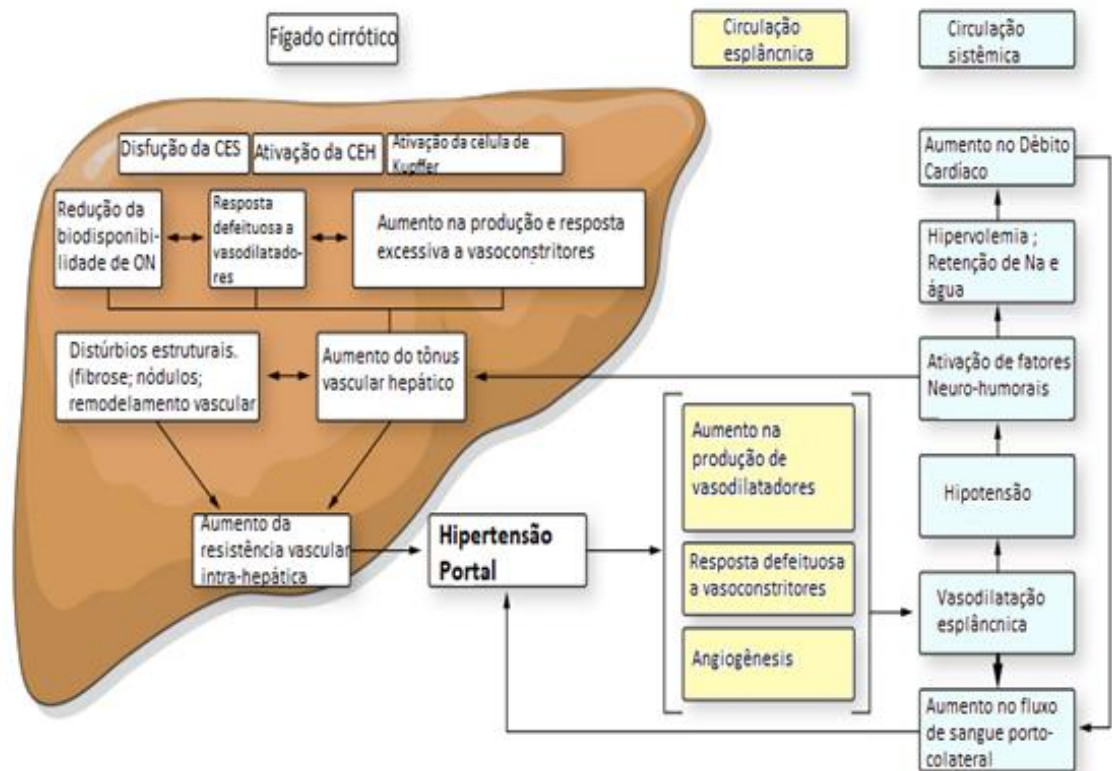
Fígado cirrótico

Circulação esplâncnica

Circulação sistêmica

Disfução da CES

Ativação da CEH

Ativação da célula de Kupffer

Redução da biodisponibilidade de ON

Resposta defeituosa a vasodilatadores

Aumento na produção e resposta excessiva a vasoconstritores

Distúrbios estruturais. (fibrose; nódulos; remodelamento vascular

Aumento do tônus vascular hepático

Aumento da resistência vascular intra-hepática

Hipertensão Portal

Aumento na produção de vasodilatadores

Resposta defeituosa a vasoconstritores

Angiogênesis

Aumento no Débito Cardíaco

Hipervolemia ; Retenção de Na e água

Ativação de fatores Neuro-humorais

Hipotensão

Vasodilatação esplâncnica

Aumento no fluxo de sangue porto-colateral